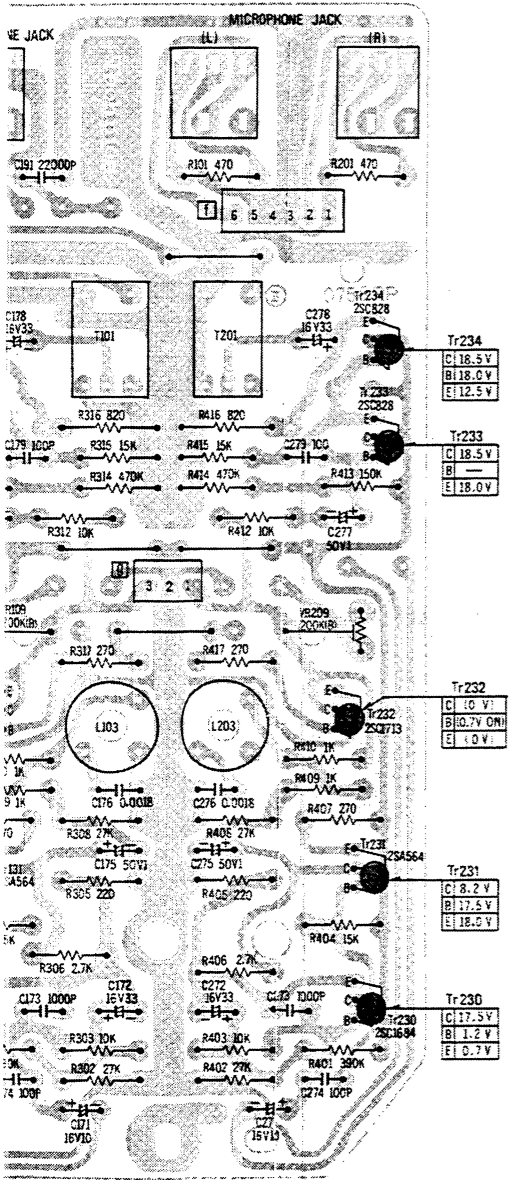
NE JACK
MICROPHONE JACK
(L)
(R)
C191 22000P
R101 470
R201 470
1 6 5 4 3 2 1
C178 16V33
T101
T201
C278 16V33
Tr234 2SC828
Tr234

| C | 18.5 V |
|---|---|
| B | 18.0 V |
| E | 12.5 V |

R316 820
R416 820
Tr233 2SC828
Tr233

| C | 18.5 V |
|---|---|
| B | — |
| E | 18.0 V |

C179 100P
R315 15K
R415 15K
C279 100
R314 470K
R414 470K
R413 150K
R312 10K
R412 10K
C277 50V1
3 2 1
R109 200K(B)
VR209 200K(B)
R317 270
R417 270
Tr232 2SC1713
Tr232

| C | 0 V |
|---|---|
| B | 0.7V ON |
| E | 0 V |

L103
L203
R410 1K
R409 1K
C176 0.0018
C276 0.0018
R407 270
R308 27K
R405 27K
Tr231 2SA564
C175 50V1
C275 50V1
Tr231

| C | 8.2 V |
|---|---|
| B | 17.5 V |
| E | 18.0 V |

2SA564
R305 220
R405 220
R404 15K
R306 2.7K
R406 2.7K
C173 1000P
C172 16V33
C272 16V33
C273 1000P
Tr230 2SC1684
Tr230

| C | 17.5 V |
|---|---|
| B | 1.2 V |
| E | 0.7 V |

R303 10K
R403 10K
R302 27K
R402 27K
R401 390K
74 100P
C274 100P
C171 16V10
C271 16V10